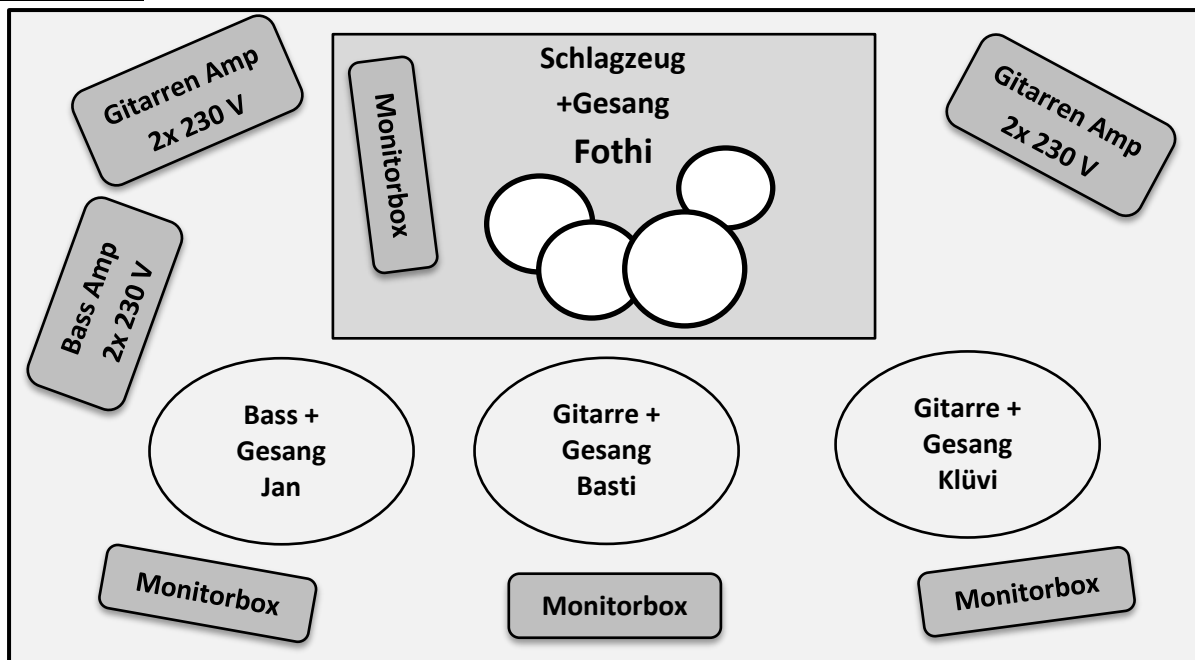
Gitarren Amp
2x 230 V

Monitorbox

Schlagzeug
+Gesang
Fothi

Gitarren Amp
2x 230 V

Bass Amp
2x 230 V

Bass +
Gesang
Jan

Gitarre +
Gesang
Basti

Gitarre +
Gesang
Klüvi

Monitorbox

Monitorbox

Monitorbox